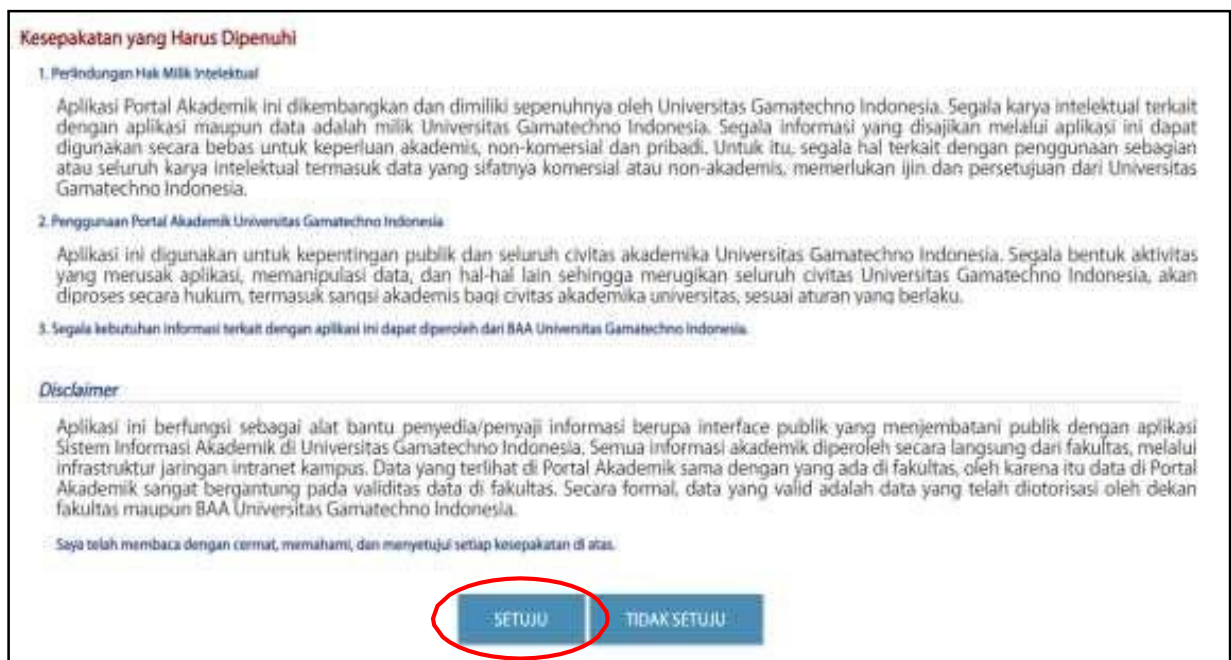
Kesepakatan yang Harus Dipenuhi

1. Perlindungan Hak Milik Intelektual

Aplikasi Portal Akademik ini dikembangkan dan dimiliki sepenuhnya oleh Universitas Gamatechno Indonesia. Segala karya intelektual terkait dengan aplikasi maupun data adalah milik Universitas Gamatechno Indonesia. Segala informasi yang disajikan melalui aplikasi ini dapat digunakan secara bebas untuk keperluan akademis, non-komersial dan pribadi. Untuk itu, segala hal terkait dengan penggunaan sebagian atau seluruh karya intelektual termasuk data yang sifatnya komersial atau non-akademis, memerlukan ijin dan persetujuan dari Universitas Gamatechno Indonesia.

2. Penggunaan Portal Akademik Universitas Gamatechno Indonesia

Aplikasi ini digunakan untuk kepentingan publik dan seluruh civitas akademika Universitas Gamatechno Indonesia. Segala bentuk aktivitas yang merusak aplikasi, memanipulasi data, dan hal-hal lain sehingga merugikan seluruh civitas Universitas Gamatechno Indonesia, akan diproses secara hukum, termasuk sangsi akademis bagi civitas akademika universitas, sesuai aturan yang berlaku.

3. Segala kebutuhan informasi terkait dengan aplikasi ini dapat diperoleh dari BAA Universitas Gamatechno Indonesia.

Disclaimer

Aplikasi ini berfungsi sebagai alat bantu penyedia/penyaji informasi berupa interface publik yang menjembatani publik dengan aplikasi Sistem Informasi Akademik di Universitas Gamatechno Indonesia. Semua informasi akademik diperoleh secara langsung dari fakultas, melalui infrastruktur jaringan intranet kampus. Data yang terlihat di Portal Akademik sama dengan yang ada di fakultas, oleh karena itu data di Portal Akademik sangat bergantung pada validitas data di fakultas. Secara formal, data yang valid adalah data yang telah diotorisasi oleh dekan fakultas maupun BAA Universitas Gamatechno Indonesia.

Saya telah membaca dengan cermat, memahami, dan menyetujui setiap kesepakatan di atas.

SETUJU

TIDAK SETUJU